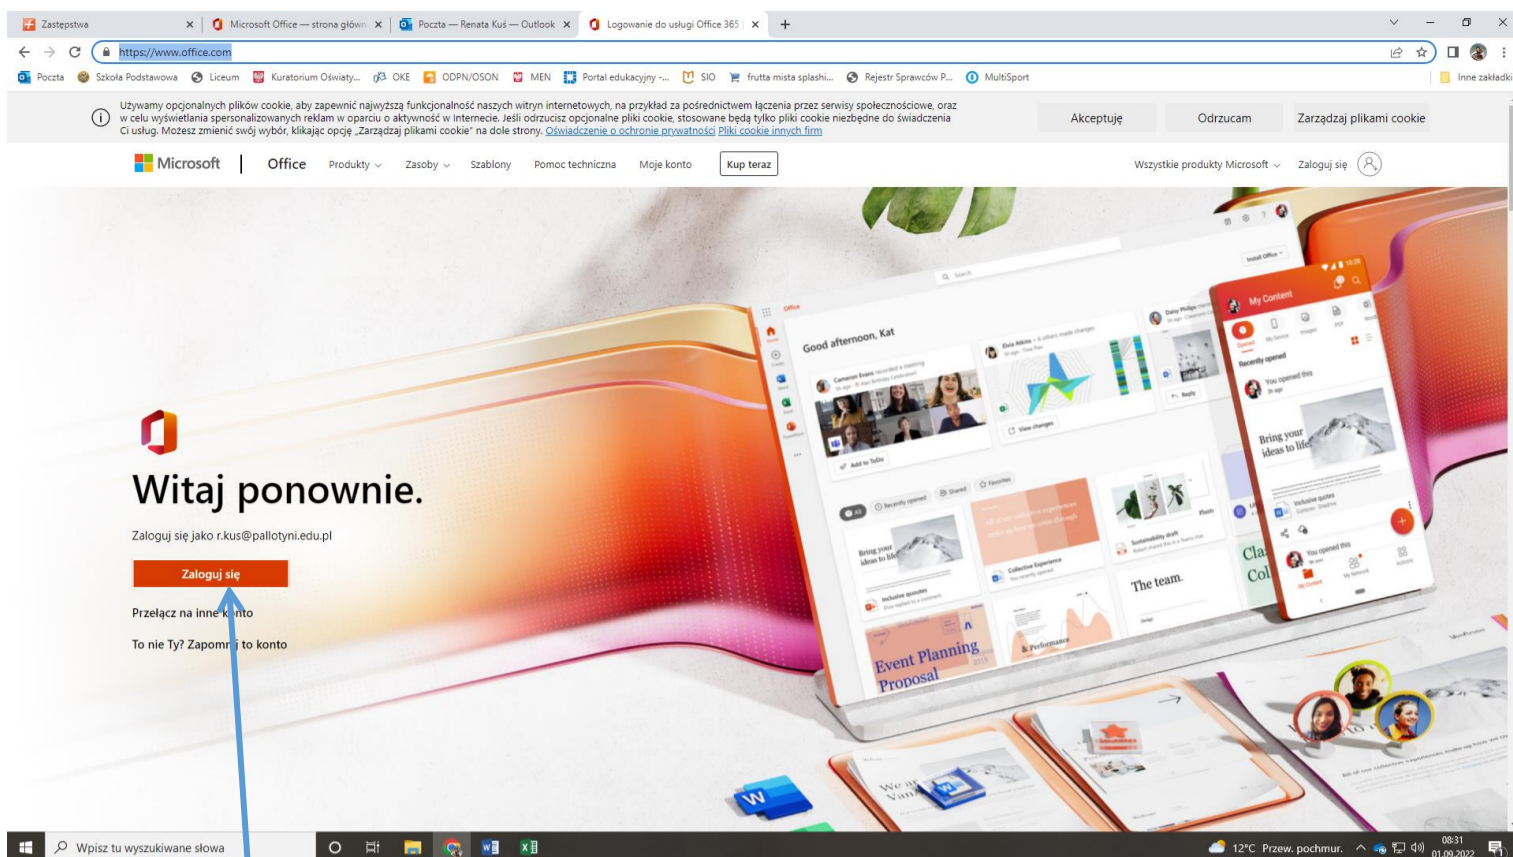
Zastepstwa | Microsoft Office — strona główn | Poczta — Renata Kuś — Outlook | Logowanie do usługi Office 365

https://www.office.com

Poczta | Szkoła Podstawowa | Liceum | Kuratorium Oświaty... | OKE | ODPN/OSON | MEN | Portal edukacyjny -... | SIO | frutta mista splashi... | Rejestr Sprawców P... | MultiSport | Inne zakładki

Używamy opcjonalnych plików cookie, aby zapewnić najwyższą funkcjonalność naszych witryn internetowych, na przykład za pośrednictwem łączenia przez serwisy społecznościowe, oraz w celu wyświetlania spersonalizowanych reklam w oparciu o aktywność w Internecie. Jeśli odrzucisz opcjonalne pliki cookie, stosowane będą tylko pliki cookie niezbędne do świadczenia Ci usług. Możesz zmienić swój wybór, klikając opcję „Zarządzaj plikami cookie" na dole strony. Oświadczenie o ochronie prywatności Pliki cookie innych firm

Akceptuję | Odrzucam | Zarządzaj plikami cookie

Microsoft | Office | Produkty | Zasoby | Szablony | Pomoc techniczna | Moje konto | Kup teraz | Wszystkie produkty Microsoft | Zaloguj się

Witaj ponownie.

Zaloguj się jako r.kus@pallotyni.edu.pl

Zaloguj się

Przełącz na inne k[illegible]nto

To nie Ty? Zapomn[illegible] to konto

Good afternoon, Kat

My Content

Bring your ideas to life

The team.

Event Planning Proposal

Wpisz tu wyszukiwane słowa

12°C Przew. pochmur. 08:31 01.09.2022